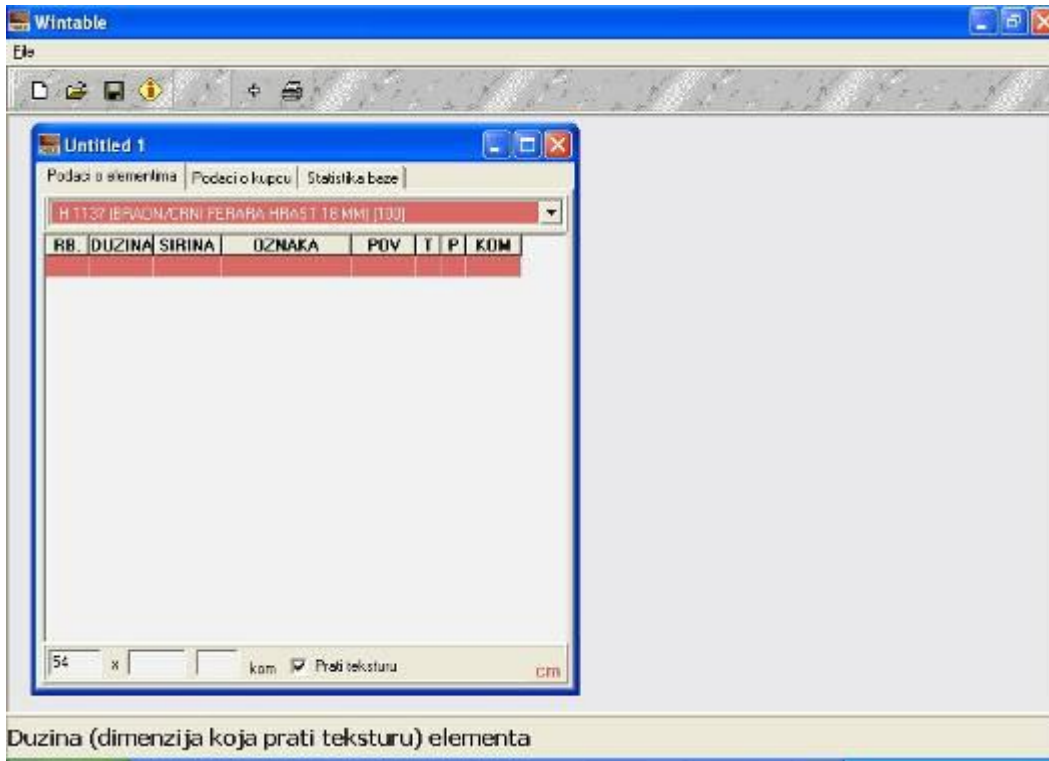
Wintable

File

Untitled 1

Podaci o elementima | Podaci o kupcu | Statistika baze

H 1137 BRAON/CRNI FERARA HRAST 18 MM [133]

| RB. | DUZINA | SIRINA | OZNAKA | POV | T | P | KOM |
|---|---|---|---|---|---|---|---|
| | | | | | | | |

54 x kom Prati teksturu cm

Duzina (dimenzija koja prati teksturu) elementa